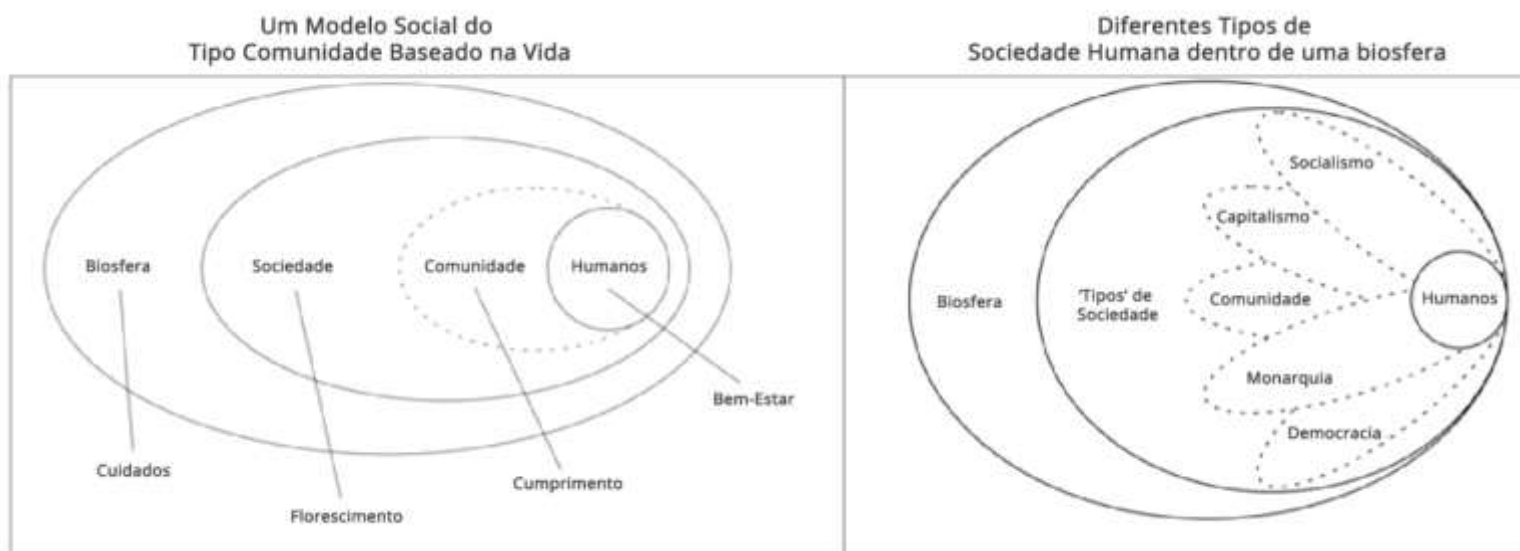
Um Modelo Social do
Tipo Comunidade Baseado na Vida

Biosfera

Sociedade

Comunidade

Humanos

Bem-Estar

Cuidados

Cumprimento

Florescimento

Diferentes Tipos de
Sociedade Humana dentro de uma biosfera

Socialismo

Capitalismo

Biosfera

'Tipos' de Sociedade

Comunidade

Humanos

Monarquia

Democracia